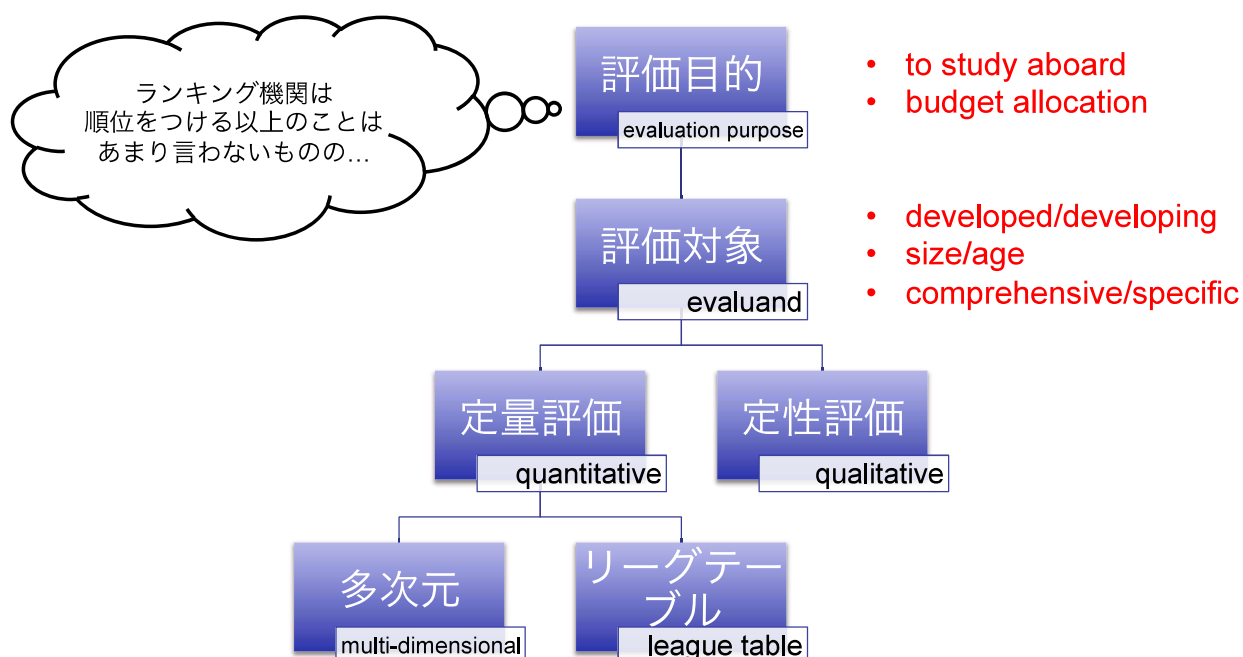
ランキング機関は
順位をつける以上のことは
あまり言わないものの…

評価目的
evaluation purpose

• to study aboard
• budget allocation

評価対象
evaluand

• developed/developing
• size/age
• comprehensive/specific

定量評価
quantitative

定性評価
qualitative

多次元
multi-dimensional

リーグテーブル
league table